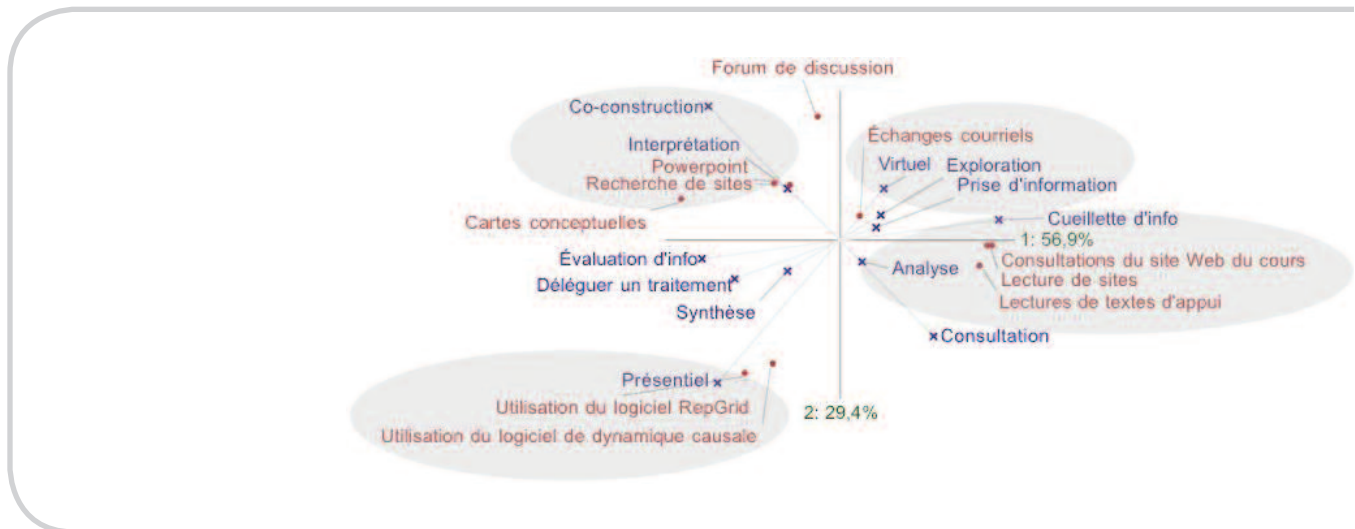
Forum de discussion
Co-construction
Interprétation
Powerpoint
Recherche de sites
Cartes conceptuelles
Échanges courriels
Virtuel
Exploration
Prise d'information
Cueillette d'info
1: 56,9%
Évaluation d'info
Déléguer un traitement
Synthèse
Analyse
Consultations du site Web du cours
Lecture de sites
Lectures de textes d'appui
Consultation
Présentiel
Utilisation du logiciel RepGrid
Utilisation du logiciel de dynamique causale
2: 29,4%